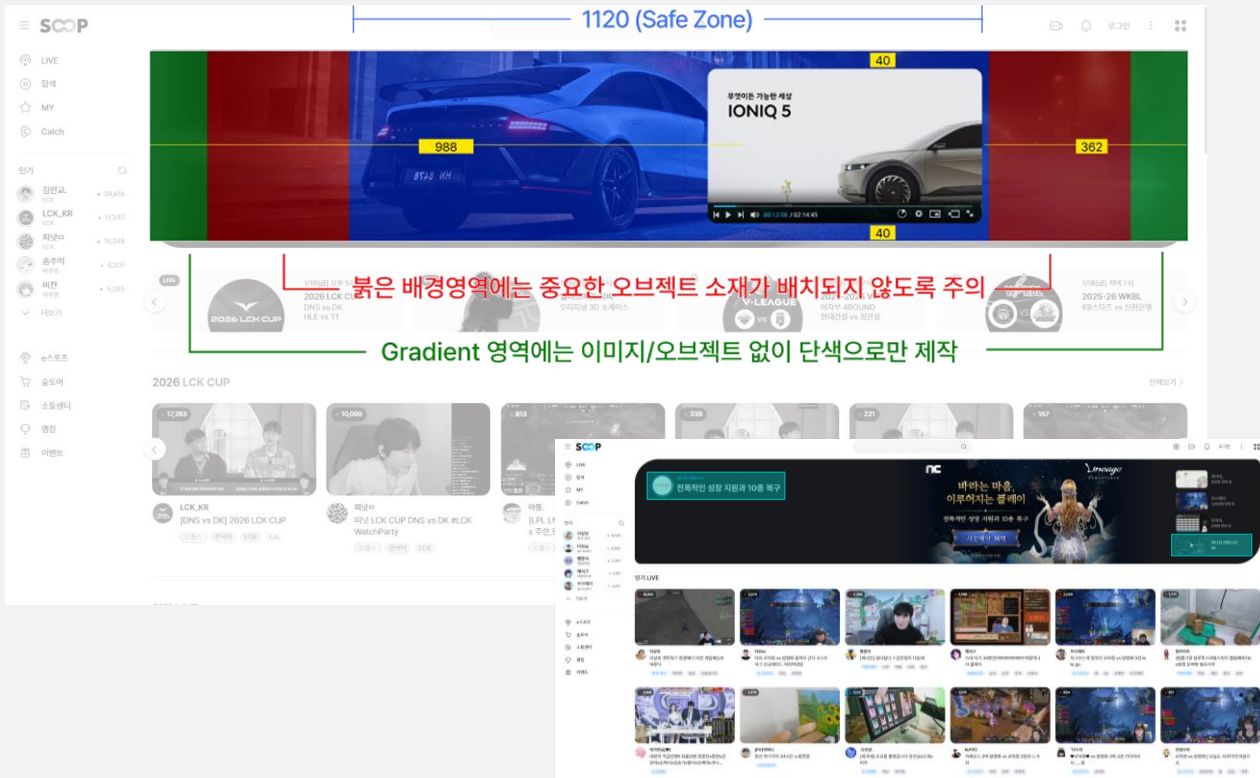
SOOP

1120 (Safe Zone)

로그인

LIVE
탐색
MY
Catch

인기
김민교. LCK • 24,616
LCK_KR LCK • 17,340
피넛 LCK • 10,248
송주먹 배치중 • 6,207
비찬 배치중 • 5,385
더보기

e스포츠
숲토어
소통센터
랭킹
이벤트

40
988
362
40

누구보다 가능한 세상
IONIQ 5

00:12:05 / 02:14:45

붉은 배경영역에는 중요한 오브젝트 소재가 배치되지 않도록 주의

LIVE
2026 LCK CUP
1/16(금) 오후 5시
2026 LCK CUP
DNS vs DK
HLE vs T1
오리지널 3D 쇼케이스
V-LEAGUE
2025-2026
여자부 4ROUND
현대건설 vs 정관장
1/16(금) 저녁 7시
2025-26 WKBL
KB스타즈 vs 신한은행

Gradient 영역에는 이미지/오브젝트 없이 단색으로만 제작

2026 LCK CUP
전체보기 >

17,283
10,080
813
339
221
167

LCK_KR
[DNS vs DK] 2026 LCK CUP
드롭스 한국어 LCK LoL

피넛
피넛 LCK CUP DNS vs DK #LCK WatchParty
드롭스 한국어 LCK

SOOP
LIVE
탐색
MY
Catch
전폭적인 성장 지원과 10종 복구
nc
바라는 마음,
이루어지는 플레이
전폭적인 성장 지원과 10종 복구
사전예약 혜택
인기 LIVE